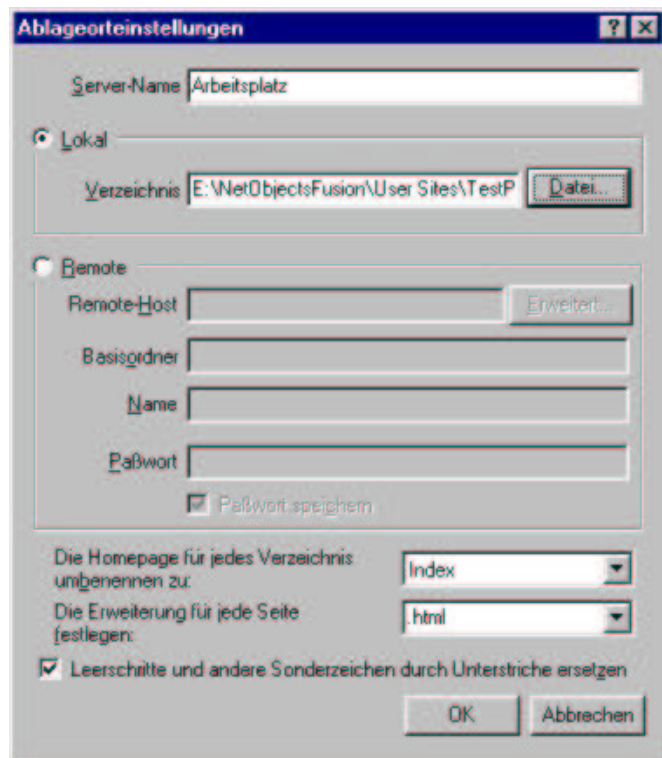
Ablageorteinstellungen

? X

Server-Name Arbeitsplatz

Lokal

Verzeichnis E:\NetObjectsFusion\User Sites\TestP Datei...

Remote

Remote-Host Erweitert...

Basisordner

Name

Paßwort

Paßwort speichern

Die Homepage für jedes Verzeichnis umbenennen zu: Index

Die Erweiterung für jede Seite festlegen: .html

Leerschritte und andere Sonderzeichen durch Unterstriche ersetzen

OK Abbrechen